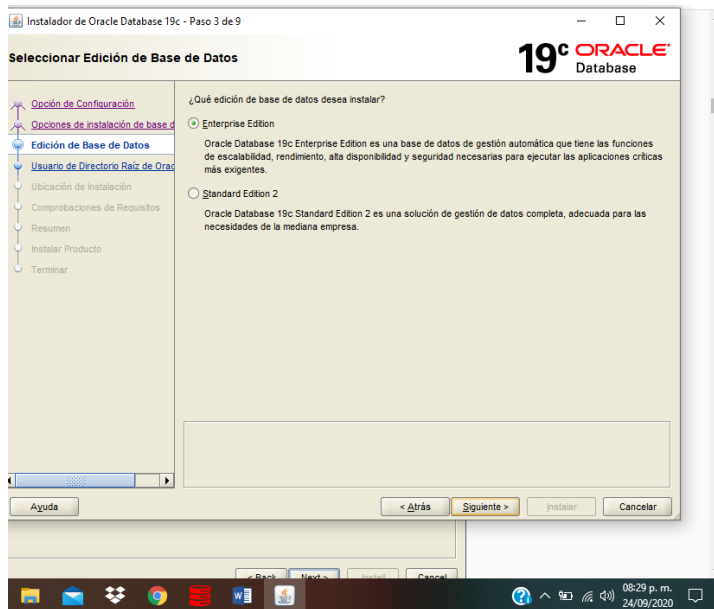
Instalador de Oracle Database 19c - Paso 3 de 9

Seleccionar Edición de Base de Datos

19c ORACLE Database

Opción de Configuración
Opciones de instalación de base d
Edición de Base de Datos
Usuario de Directorio Raíz de Orac
Ubicación de Instalación
Comprobaciones de Requisitos
Resumen
Instalar Producto
Terminar

¿Qué edición de base de datos desea instalar?

Enterprise Edition

Oracle Database 19c Enterprise Edition es una base de datos de gestión automática que tiene las funciones de escalabilidad, rendimiento, alta disponibilidad y seguridad necesarias para ejecutar las aplicaciones críticas más exigentes.

Standard Edition 2

Oracle Database 19c Standard Edition 2 es una solución de gestión de datos completa, adecuada para las necesidades de la mediana empresa.

Ayuda

< Atrás

Siguiente >

Instalar

Cancelar

< Back

Next >

Install

Cancel

08:29 p. m.
24/09/2020